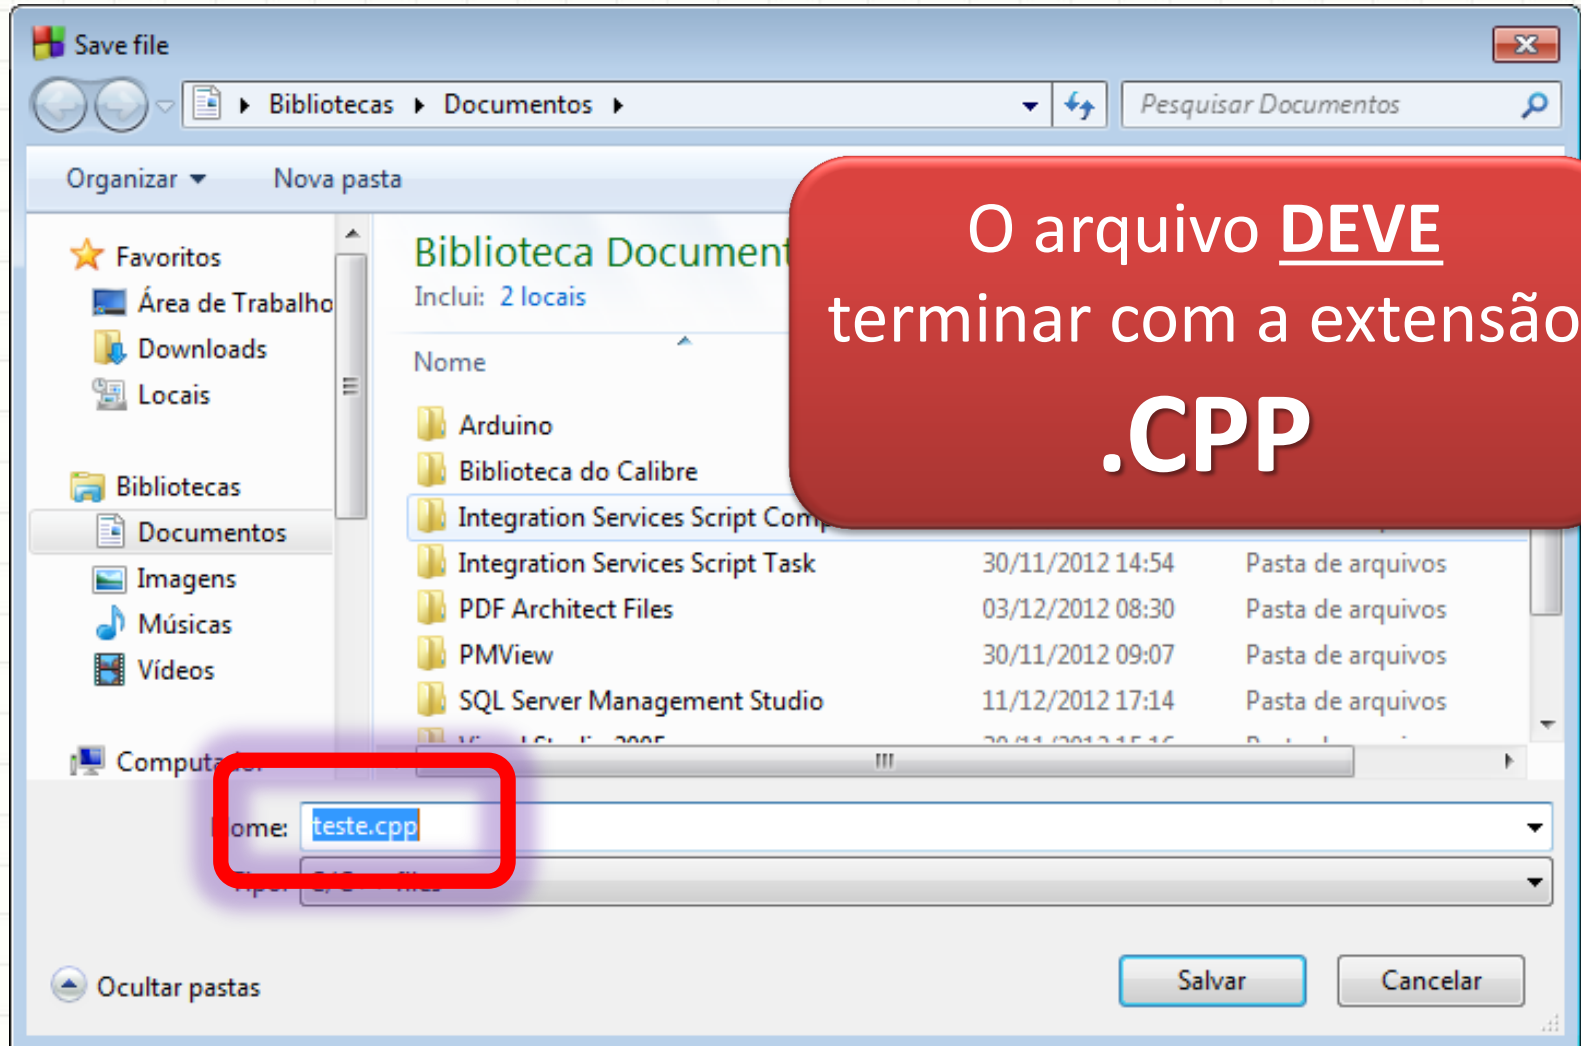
Save file

Bibliotecas ▸ Documentos ▸

Pesquisar Documentos

Organizar ▾ Nova pasta

O arquivo DEVE terminar com a extensão .CPP

Favoritos
Área de Trabalho
Downloads
Locais

Bibliotecas
Documentos
Imagens
Músicas
Vídeos

Computa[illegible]

Biblioteca Document
Inclui: 2 locais

Nome

Arduino
Biblioteca do Calibre
Integration Services Script Com
Integration Services Script Task 30/11/2012 14:54 Pasta de arquivos
PDF Architect Files 03/12/2012 08:30 Pasta de arquivos
PMView 30/11/2012 09:07 Pasta de arquivos
SQL Server Management Studio 11/12/2012 17:14 Pasta de arquivos
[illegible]

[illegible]ome: teste.cpp
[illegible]

Ocultar pastas

Salvar Cancelar